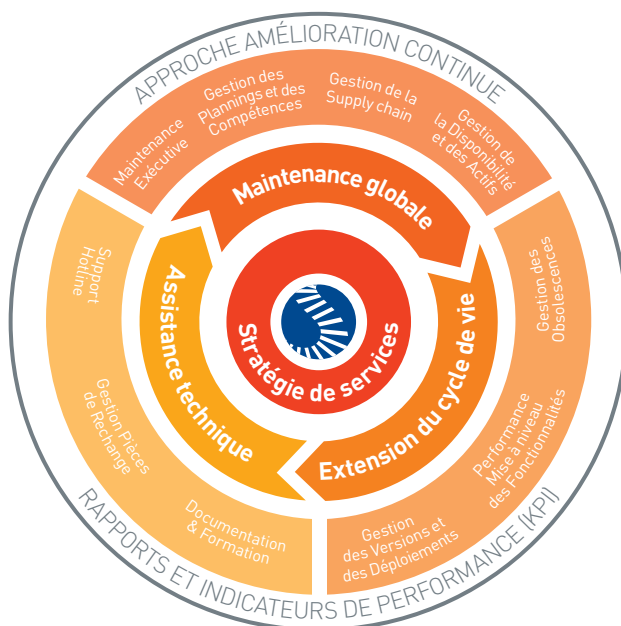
APPROCHE AMÉLIORATION CONTINUE

Maintenance Exécutive

Gestion des Plannings et des Compétences

Gestion de la Supply chain

Gestion de la Disponibilité et des Actifs

Maintenance globale

Support Hotline

Gestion Pièces de Rechange

Documentation & Formation

Assistance technique

Stratégie de services

Extension du cycle de vie

Gestion des Obsolescences

Performance Mise à niveau des Fonctionnalités

Gestion des Versions et des Déploiements

RAPPORTS ET INDICATEURS DE PERFORMANCE (KPI)